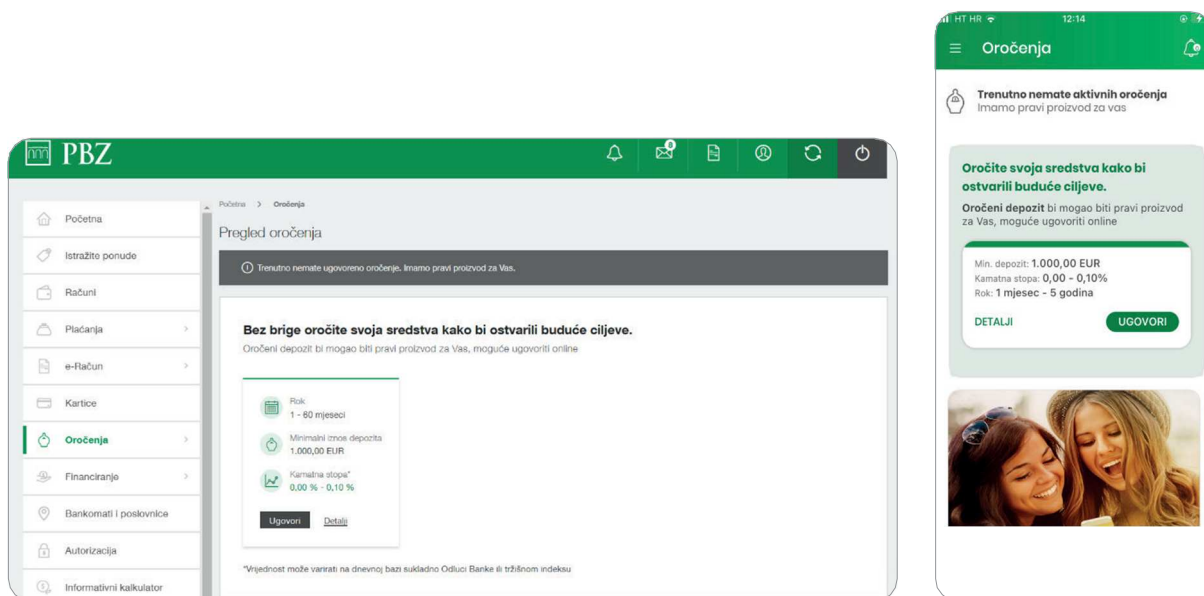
PBZ

Početna
Istražite ponude
Računi
Plaćanja
e-Račun
Kartice
Oročenja
Financiranje
Bankomati i poslovnice
Autorizacija
Informativni kalkulator

Početna > Oročenja

Pregled oročenja

Trenutno nemate ugovoreno oročenje. Imamo pravi proizvod za Vas.

Bez brige oročite svoja sredstva kako bi ostvarili buduće ciljeve.

Oročeni depozit bi mogao biti pravi proizvod za Vas, moguće ugovoriti online

Rok
1 - 60 mjeseci

Minimalni iznos depozita
1.000,00 EUR

Kamatna stopa*
0,00 % - 0,10 %

Ugovori Detalji

*Vrijednost može varirati na dnevnoj bazi sukladno Odluci Banke ili tržišnom indeksu

HT HR 12:14

Oročenja

Trenutno nemate aktivnih oročenja
Imamo pravi proizvod za vas

Oročite svoja sredstva kako bi ostvarili buduće ciljeve.

Oročeni depozit bi mogao biti pravi proizvod za Vas, moguće ugovoriti online

Min. depozit: 1.000,00 EUR
Kamatna stopa: 0,00 - 0,10%
Rok: 1 mjesec - 5 godina

DETALJI UGOVORI